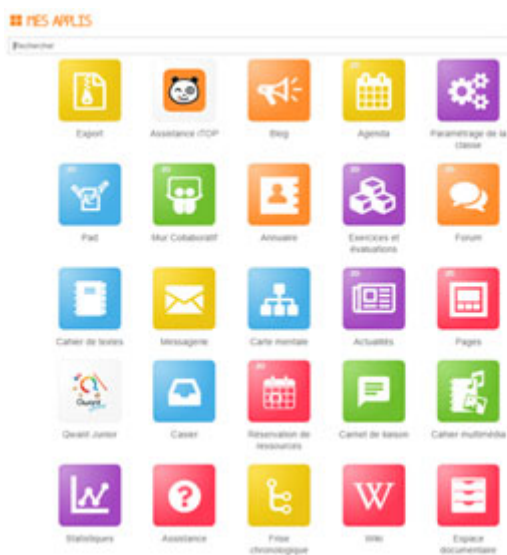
MES APPLIS

Rechercher

Export

Assistance ITOP

Blog

Agenda

Paramétrage de la classe

Pad

Mur Collaboratif

Annuaire

Exercices et évaluations

Forum

Cahier de textes

Messagerie

Carte mentale

Actualités

Pages

Qwant Junior

Casier

Réservation de ressources

Carnet de liaison

Cahier multimédia

Statistiques

Assistance

Frise chronologique

Wiki

Espace documentaire